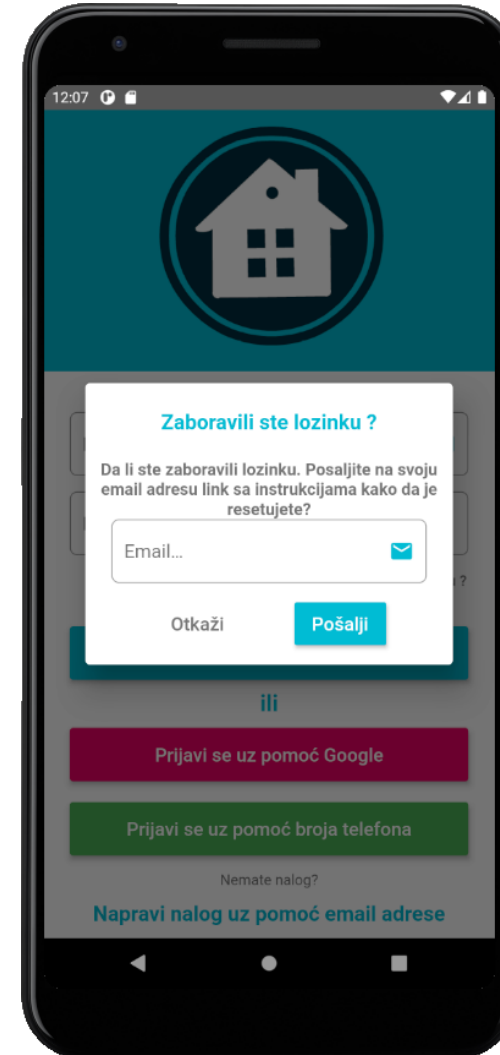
12:07

Zaboravili ste lozinku ?

Da li ste zaboravili lozinku. Posaljite na svoju email adresu link sa instrukcijama kako da je resetujete?

Email...

Otkaži

Pošalji

ili

Prijavi se uz pomoć Google

Prijavi se uz pomoć broja telefona

Nemate nalog?

Napravi nalog uz pomoć email adrese